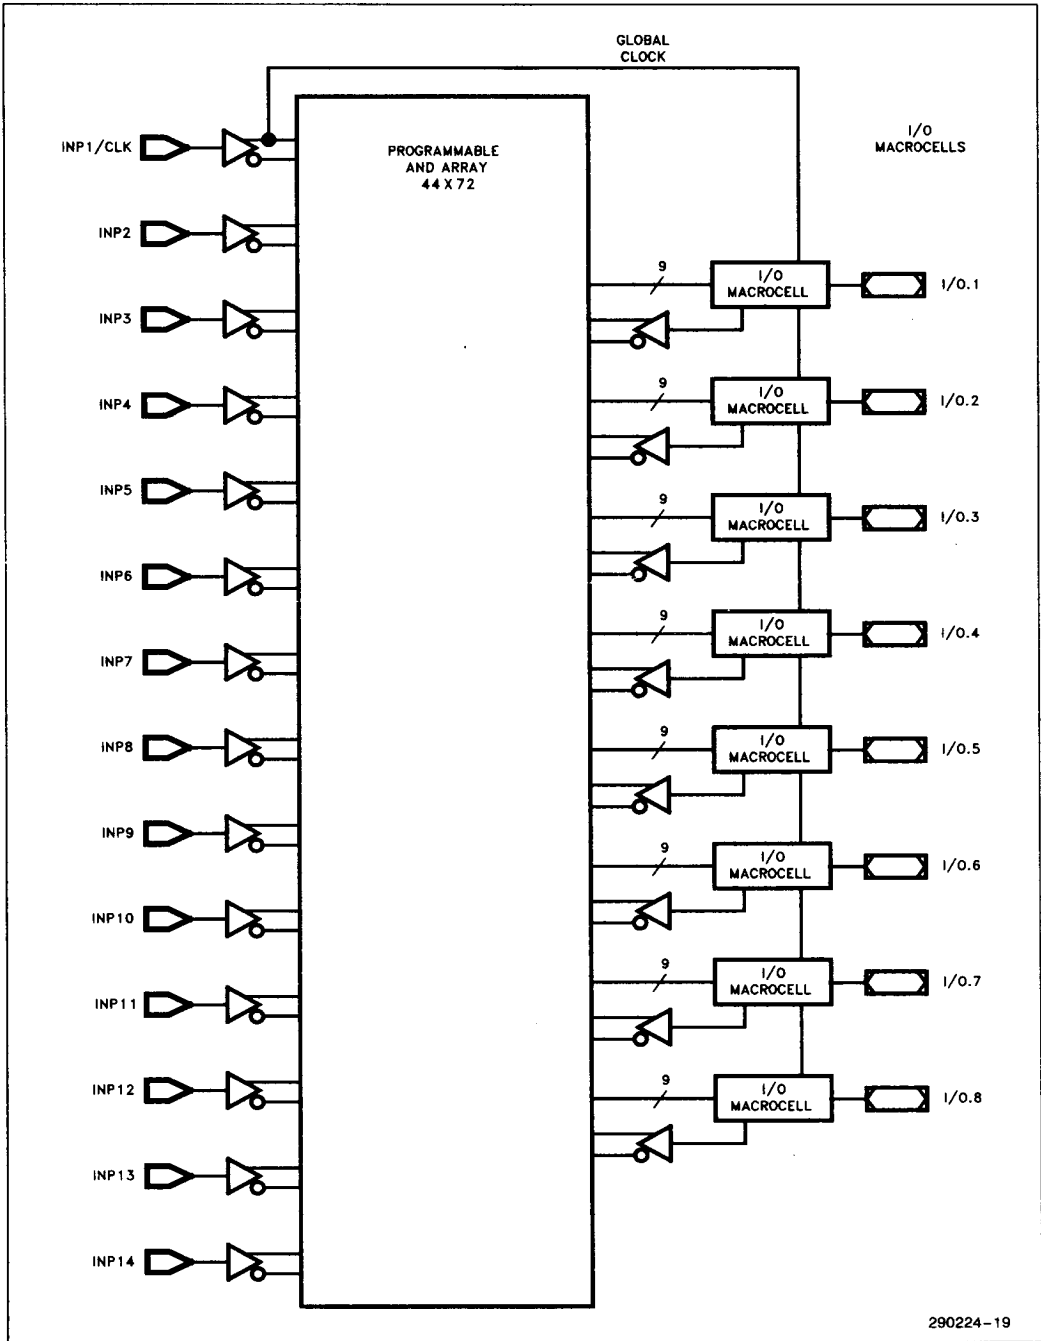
GLOBAL CLOCK

INP1/CLK

PROGRAMMABLE AND ARRAY 44 X 72

I/O MACROCELLS

INP2

INP3

INP4

INP5

INP6

INP7

INP8

INP9

INP10

INP11

INP12

INP13

INP14

9

I/O MACROCELL

I/O.1

9

I/O MACROCELL

I/O.2

9

I/O MACROCELL

I/O.3

9

I/O MACROCELL

I/O.4

9

I/O MACROCELL

I/O.5

9

I/O MACROCELL

I/O.6

9

I/O MACROCELL

I/O.7

9

I/O MACROCELL

I/O.8

290224–19